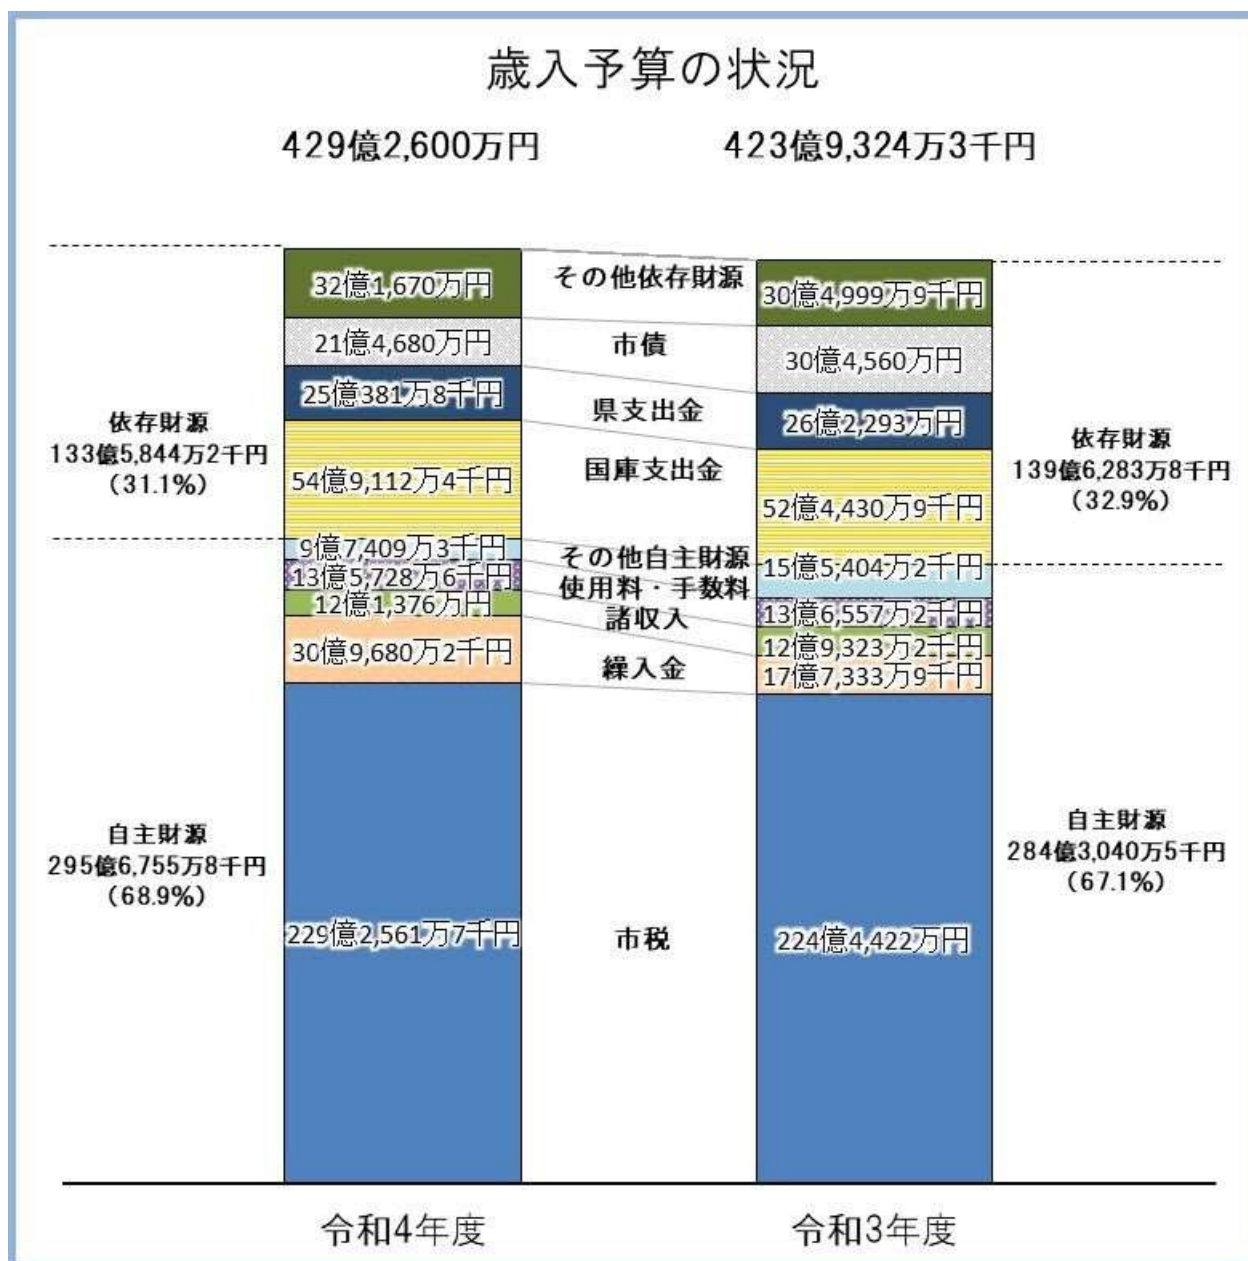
歳入予算の状況

429億2,600万円

423億9,324万3千円

依存財源
133億5,844万2千円
(31.1%)

32億1,670万円
21億4,680万円
25億381万8千円
54億9,112万4千円
9億7,409万3千円
13億5,728万6千円
12億1,376万円
30億9,680万2千円
229億2,561万7千円

自主財源
295億6,755万8千円
(68.9%)

その他依存財源
市債
県支出金
国庫支出金
その他自主財源
使用料・手数料
諸収入
繰入金
市税

30億4,999万9千円
30億4,560万円
26億2,293万円
52億4,430万9千円
15億5,404万2千円
13億6,557万2千円
12億9,323万2千円
17億7,333万9千円
224億4,422万円

依存財源
139億6,283万8千円
(32.9%)

自主財源
284億3,040万5千円
(67.1%)

令和4年度

令和3年度